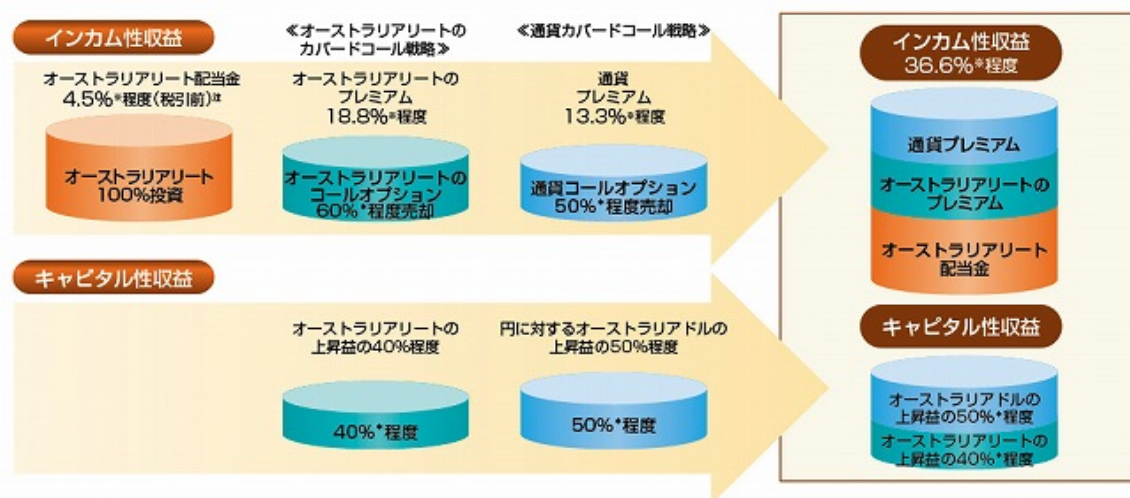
インカム性収益

≪オーストラリアリートのカバードコール戦略≫

≪通貨カバードコール戦略≫

オーストラリアリート配当金 4.5%*程度（税引前）注

オーストラリアリート 100%投資

オーストラリアリートのプレミアム 18.8%*程度

オーストラリアリートのコールオプション 60%*程度売却

通貨プレミアム 13.3%*程度

通貨コールオプション 50%*程度売却

インカム性収益 36.6%*程度

通貨プレミアム

オーストラリアリートのプレミアム

オーストラリアリート配当金

キャピタル性収益

オーストラリアリートの上昇益の40%程度

40%*程度

円に対するオーストラリアドルの上昇益の50%程度

50%*程度

キャピタル性収益

オーストラリアドルの上昇益の50%*程度

オーストラリアリートの上昇益の40%*程度